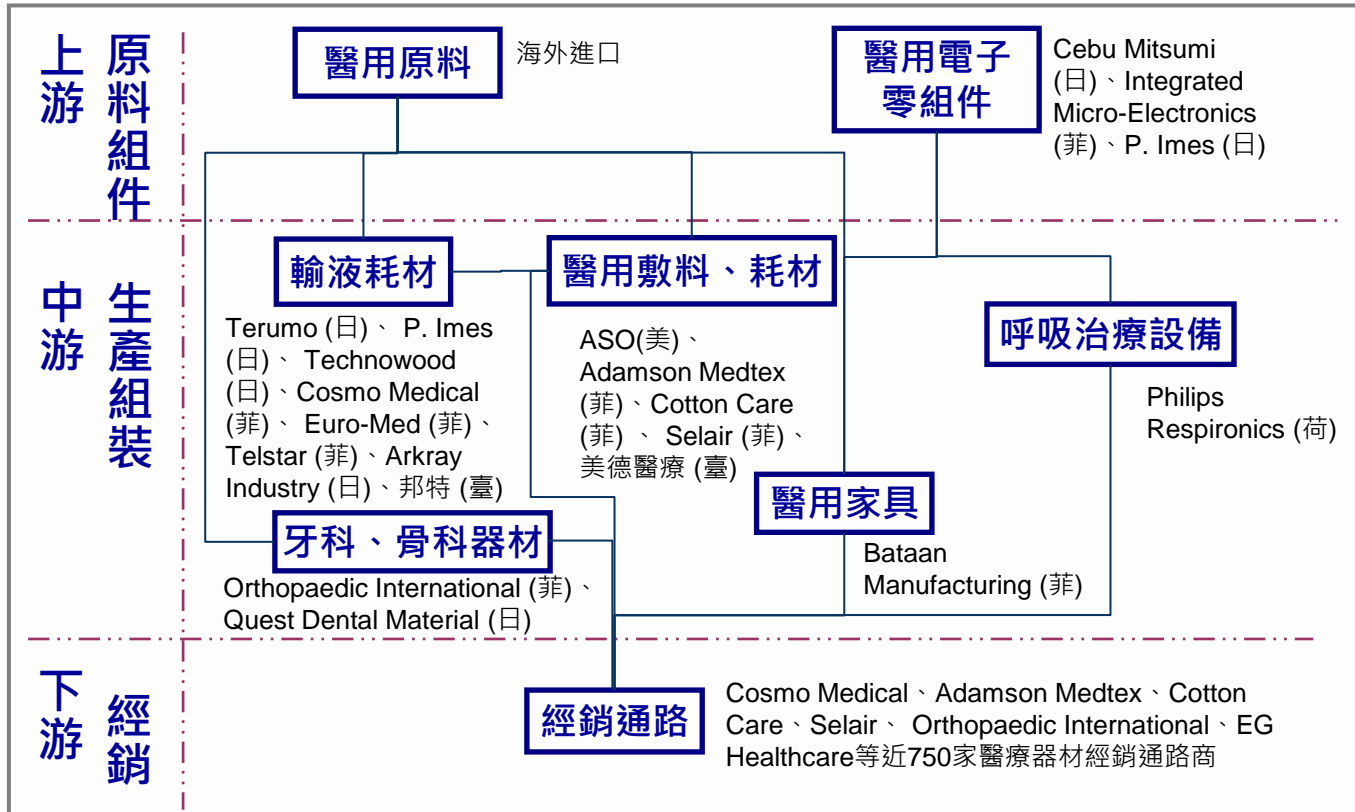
上游 原料組件

醫用原料

海外進口

醫用電子零組件

Cebu Mitsumi (日)、Integrated Micro-Electronics (菲)、P. Imes (日)

中游 生產組裝

輸液耗材

Terumo (日)、 P. Imes (日)、 Technowood (日)、Cosmo Medical (菲)、 Euro-Med (菲)、Telstar (菲)、Arkray Industry (日)、邦特 (臺)

醫用敷料、耗材

ASO(美)、Adamson Medtex (菲)、Cotton Care (菲) 、 Selair (菲)、美德醫療 (臺)

呼吸治療設備

Philips Respironics (荷)

醫用家具

Bataan Manufacturing (菲)

牙科、骨科器材

Orthopaedic International (菲)、Quest Dental Material (日)

下游 經銷

經銷通路

Cosmo Medical、Adamson Medtex、Cotton Care、Selair、 Orthopaedic International、EG Healthcare等近750家醫療器材經銷通路商